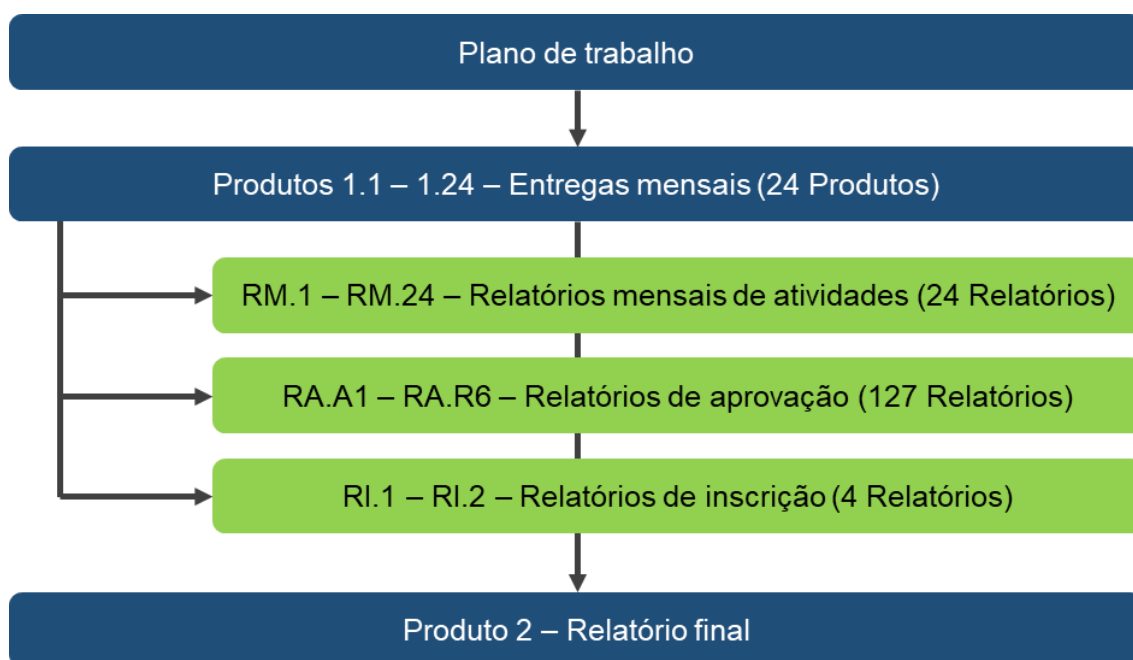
Plano de trabalho

Produtos 1.1 – 1.24 – Entregas mensais (24 Produtos)

RM.1 – RM.24 – Relatórios mensais de atividades (24 Relatórios)

RA.A1 – RA.R6 – Relatórios de aprovação (127 Relatórios)

RI.1 – RI.2 – Relatórios de inscrição (4 Relatórios)

Produto 2 – Relatório final